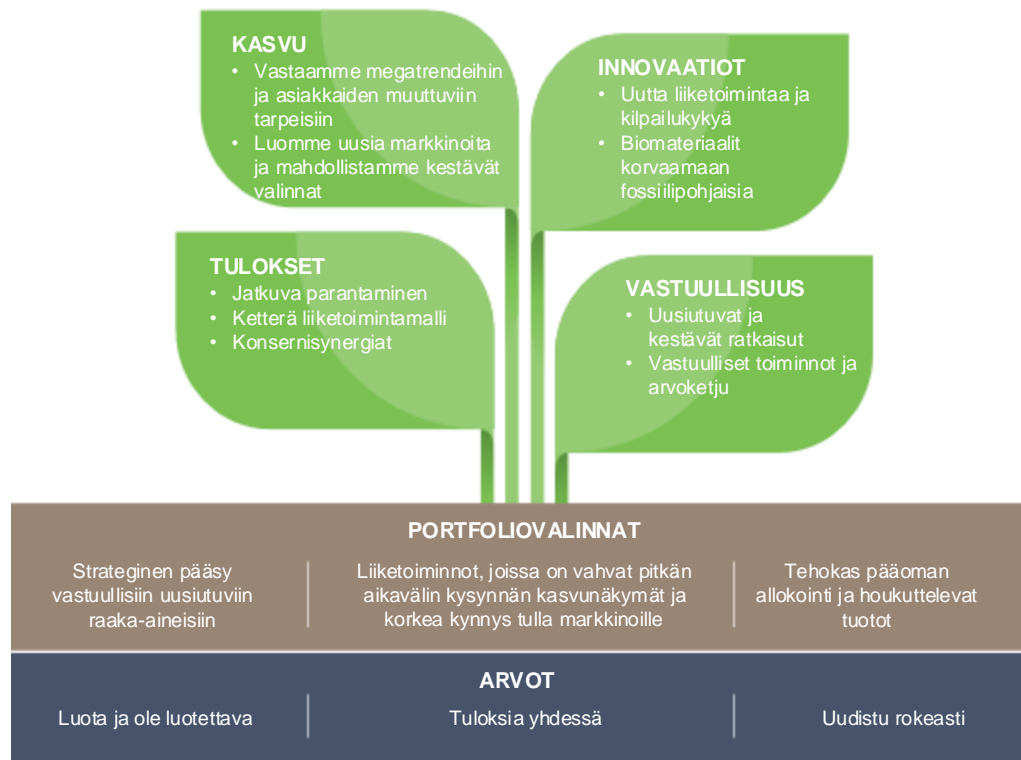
KASVU
• Vastaamme megatrendeihin ja asiakkaiden muuttuviin tarpeisiin
• Luomme uusia markkinoita ja mahdollistamme kestävät valinnat

INNOVAATIOT
• Uutta liiketoimintaa ja kilpailukykyä
• Biomateriaalit korvaamaan fossiilipohjaisia

TULOKSET
• Jatkuva parantaminen
• Ketterä liiketoimintamalli
• Konsernisynergiat

VASTUULLISUUS
• Uusiutuvat ja kestävät ratkaisut
• Vastuulliset toiminnot ja arvoketju

PORTFOLIOVALINNAT

Strateginen pääsy vastuullisiin uusiutuviin raaka-aineisiin

Liiketoiminnot, joissa on vahvat pitkän aikavälin kysynnän kasvunäkymät ja korkea kynnys tulla markkinoille

Tehokas pääoman allokointi ja houkuttelevat tuotot

ARVOT

Luota ja ole luotettava

Tuloksia yhdessä

Uudistu rokeasti